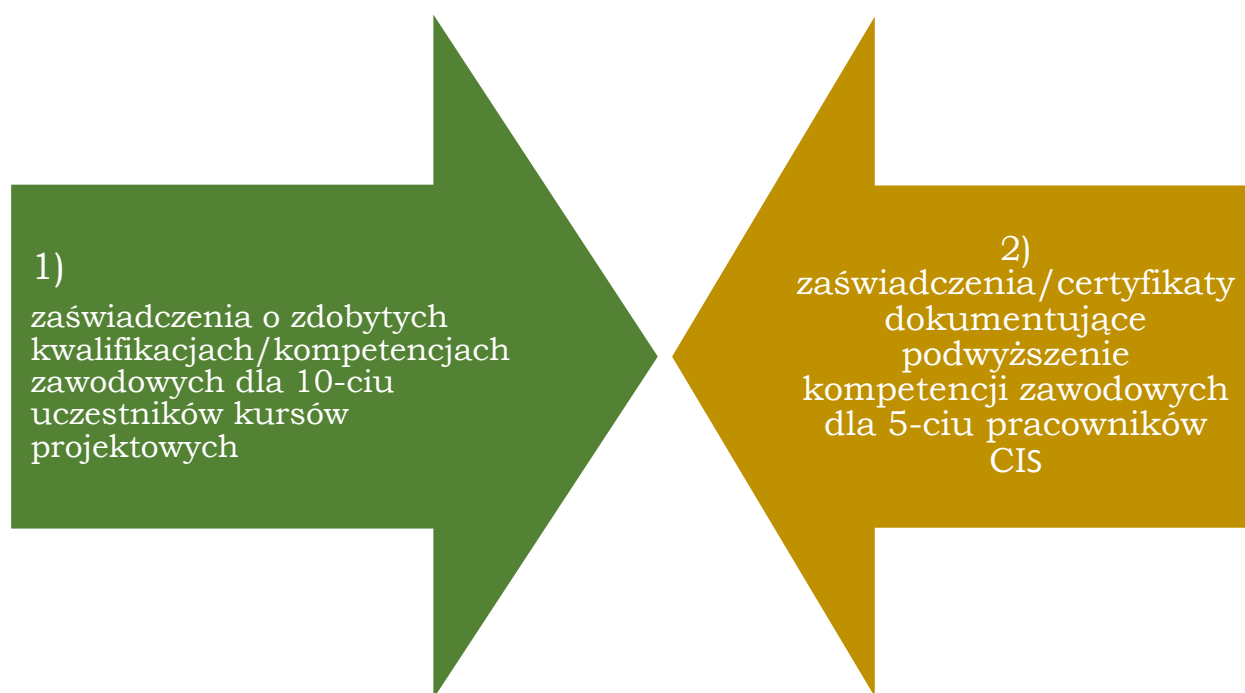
1)

zaświadczenia o zdobytych kwalifikacjach/kompetencjach zawodowych dla 10-ciu uczestników kursów projektowych

2)
zaświadczenia/certyfikaty dokumentujące podwyższenie kompetencji zawodowych dla 5-ciu pracowników CIS